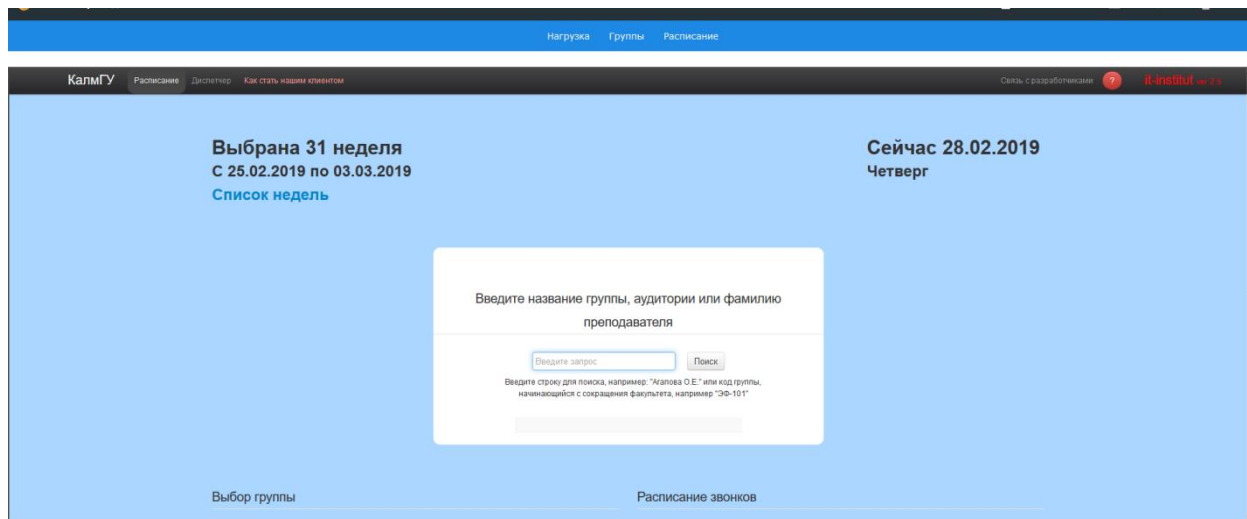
Нагрузка Группы Расписание

КалмГУ Расписание Диспетчер Как стать нашим клиентом

Связь с разработчиками ? it-institut ver.2.5

Выбрана 31 неделя
С 25.02.2019 по 03.03.2019
Список недель

Сейчас 28.02.2019
Четверг

Введите название группы, аудитории или фамилию преподавателя

Введите запрос
Поиск

Введите строку для поиска, например: "Агапова О.Е." или код группы, начинающийся с сокращения факультета, например "ЭФ-101"

Выбор группы

Расписание звонков